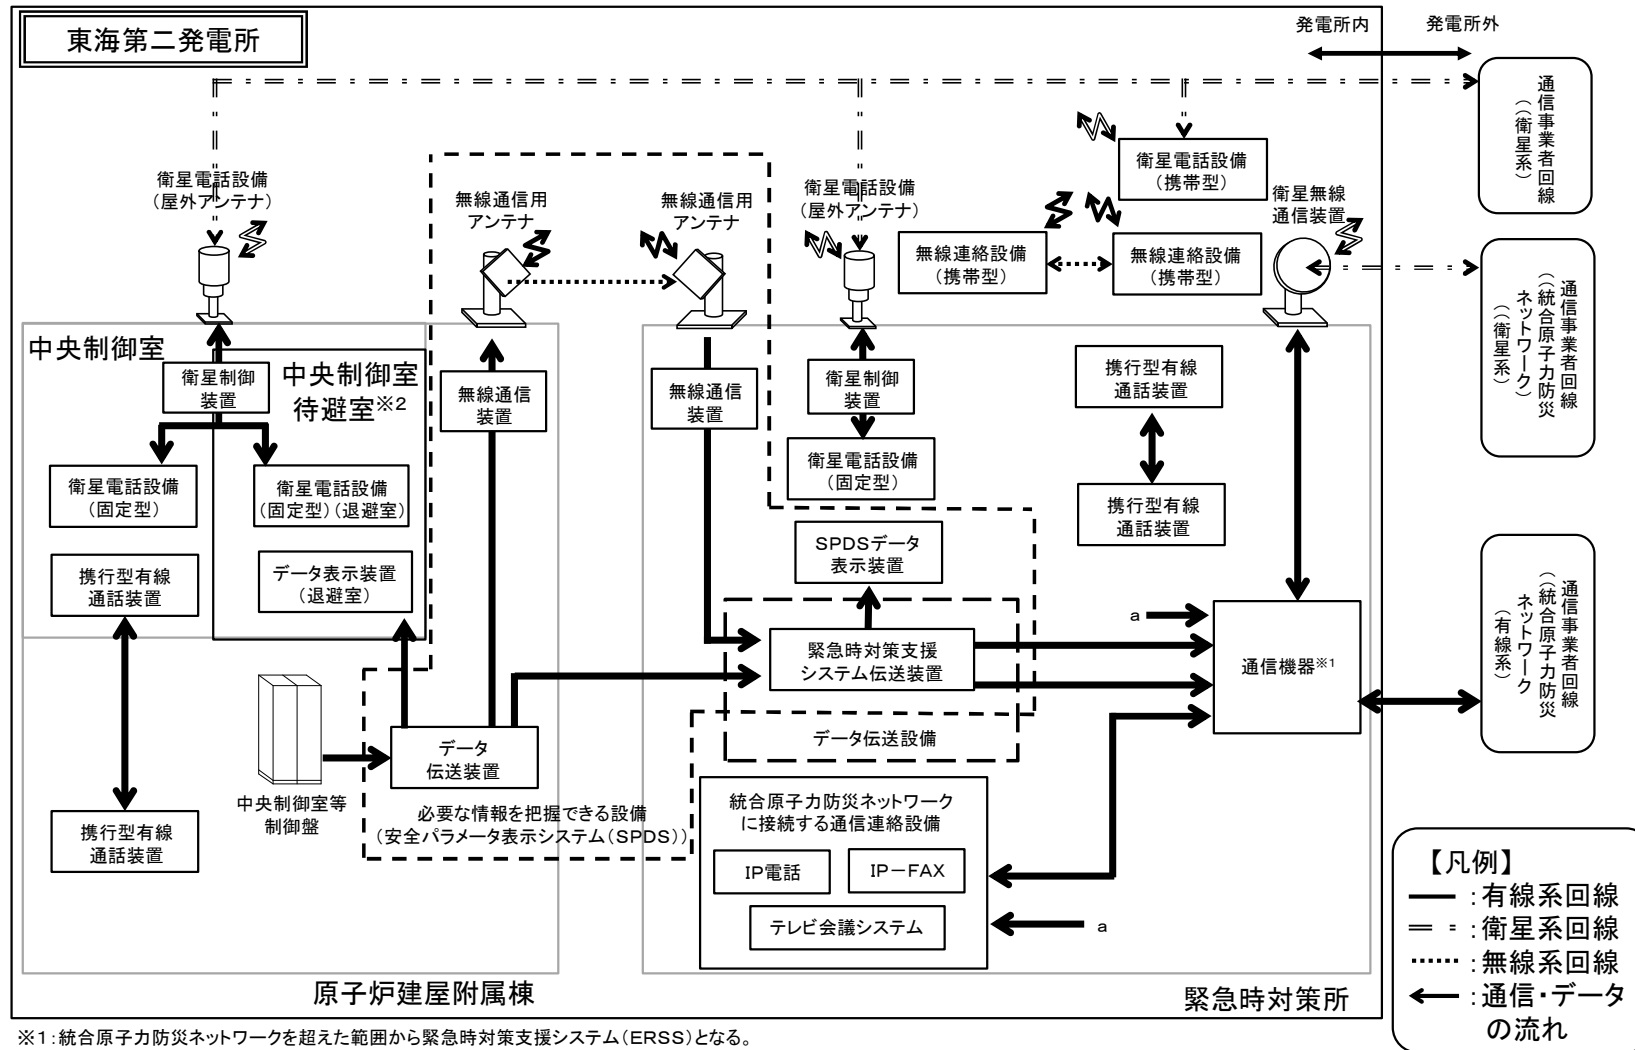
東海第二発電所

発電所内　発電所外

通信事業者回線（衛星系）

通信事業者回線（統合原子力防災ネットワーク）（衛星系）

通信事業者回線（統合原子力防災ネットワーク）（有線系）

衛星電話設備（屋外アンテナ）

無線通信用アンテナ

無線通信用アンテナ

衛星電話設備（屋外アンテナ）

衛星電話設備（携帯型）

衛星無線通信装置

無線連絡設備（携帯型）

無線連絡設備（携帯型）

中央制御室

中央制御室待避室※2

衛星制御装置

無線通信装置

無線通信装置

衛星制御装置

携行型有線通話装置

衛星電話設備（固定型）

衛星電話設備（固定型）（退避室）

衛星電話設備（固定型）

携行型有線通話装置

SPDSデータ表示装置

携行型有線通話装置

データ表示装置（退避室）

a

緊急時対策支援システム伝送装置

通信機器※1

データ伝送装置

データ伝送設備

中央制御室等制御盤

必要な情報を把握できる設備（安全パラメータ表示システム（SPDS））

統合原子力防災ネットワークに接続する通信連絡設備

携行型有線通話装置

IP電話

IP−FAX

テレビ会議システム

a

原子炉建屋附属棟

緊急時対策所

【凡例】
：有線系回線
：衛星系回線
：無線系回線
：通信・データの流れ

※1：統合原子力防災ネットワークを超えた範囲から緊急時対策支援システム（ERSS）となる。